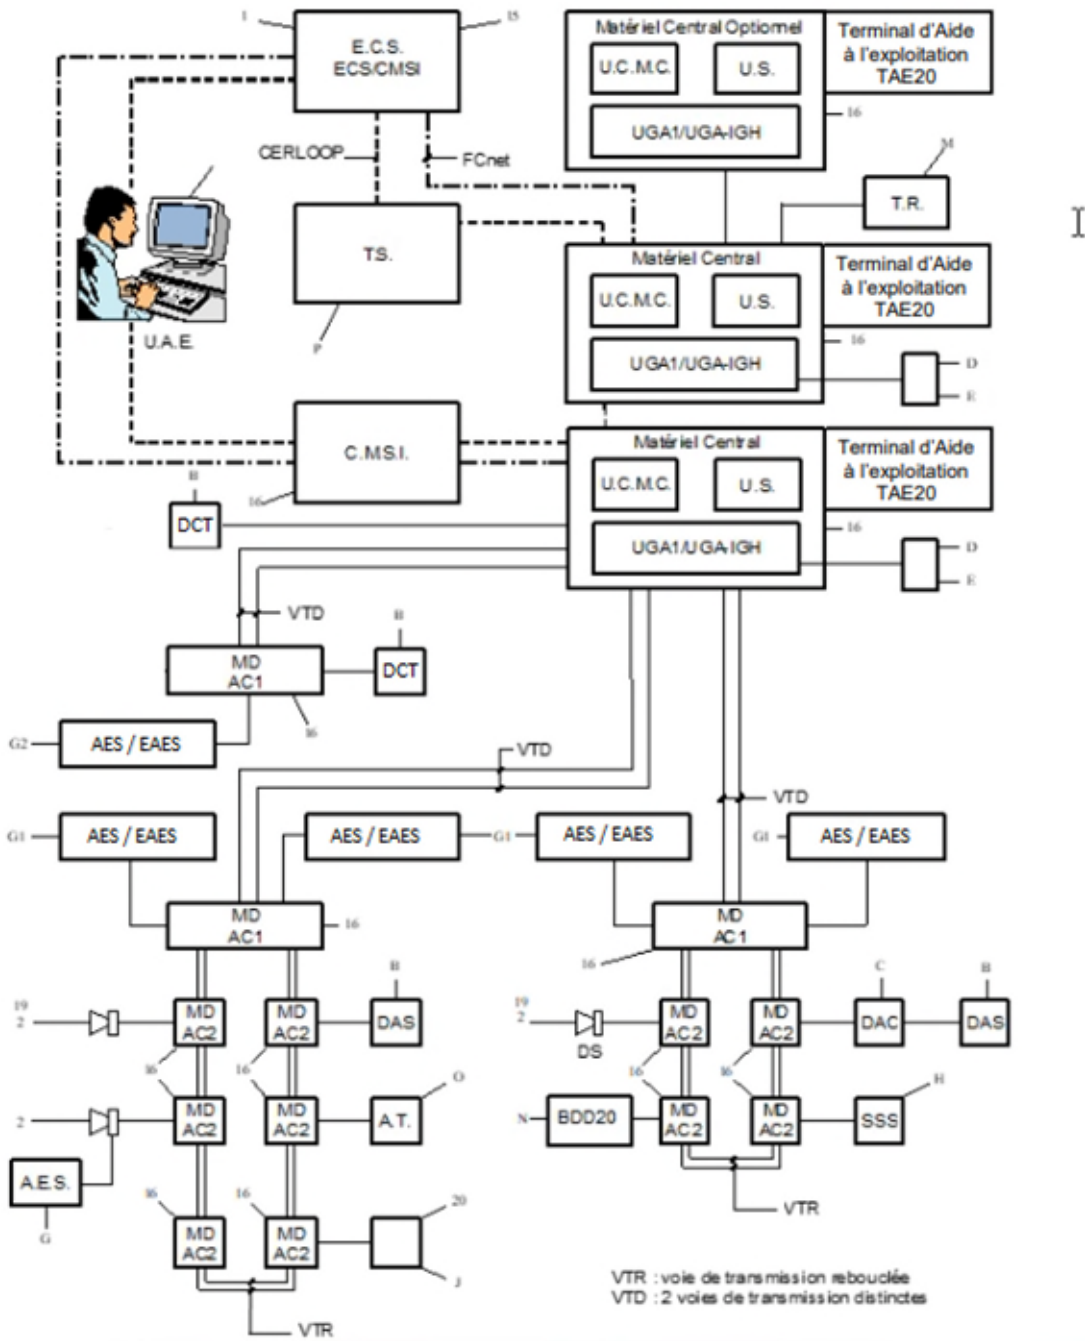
1
E.C.S.
ECS/CMSI
15

Matériel Central Optionnel
U.C.M.C.
U.S.
UGA1/UGA-IGH
16

Terminal d'Aide à l'exploitation TAE20

CERLOOP
FCnet

M
T.R.

TS.
P

U.A.E.

Matériel Central
U.C.M.C.
U.S.
UGA1/UGA-IGH
16
Terminal d'Aide à l'exploitation TAE20
D
E

C.M.S.I.
16
B
DCT

Matériel Central
U.C.M.C.
U.S.
UGA1/UGA-IGH
16
Terminal d'Aide à l'exploitation TAE20
D
E

VTD
B
MD
AC1
DCT
16
G2
AES / EAES

VTD
VTD

G1
AES / EAES
AES / EAES
G1
AES / EAES
G1
AES / EAES

MD
AC1
16
MD
AC1
16

B
C
B
19
2
MD
AC2
MD
AC2
DAS
19
2
DS
MD
AC2
MD
AC2
DAC
DAS

16
16
O
16
16
H
2
MD
AC2
MD
AC2
A.T.
N
BDD20
MD
AC2
MD
AC2
SSS

A.E.S.
G
16
16
20
MD
AC2
MD
AC2
J
VTR
VTR

VTR : voie de transmission rebouclée
VTD : 2 voies de transmission distinctes